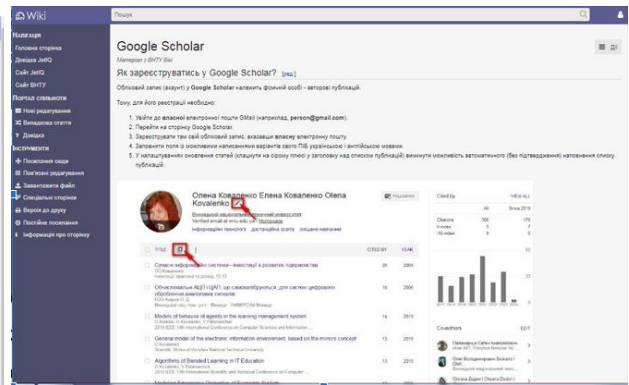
Wiki
Пошук

Навігація
Головна сторінка
Довідка JetIQ
Сайт JetIQ
Сайт ВНТУ
Портал спільноти
Нові редагування
Випадкова стаття
Довідка
Інструменти
Посилання сюди
Пов'язані редагування
Завантажити файл
Спеціальні сторінки
Версія до друку
Постійне посилання
Інформація про сторінку

Google Scholar
Матеріал з ВНТУ Вікі
Як зареєструватись у Google Scholar? [ред.]

Обліковий запис (акаунт) у Google Scholar належить фізичній особі - авторові публікацій.

Тому, для його реєстрації необхідно:

1. Увійти до власної електронної пошти GMail (наприклад, person@gmail.com).
2. Перейти на сторінку Google Scholar.
3. Зареєструвати там свій обліковий запис, вказавши власну електронну пошту.
4. Заповнити поля з можливими варіантами написання свого ПІБ українською і англійською мовами.
5. У налаштуваннях оновлення статей (клацнути на сірому плюсі у заголовку над списком публікацій) вимкнути можливість автоматичного (без підтвердження) наповнення списку публікацій.

Олена Коваленко Елена Коваленко Olena Kovalenko
Вінницький національний технічний університет
Verified email at vntu.edu.ua - Homepage
інформаційні технології дистанційна освіта змішане навчання

TITLE CITED BY YEAR

Сучасні інформаційні системи - інвестиції в розвиток підприємства 28 2006
Обчислювальна АІЦП (ЦАП), що самокалібрується, для систем цифрового оброблення аналогових сигналів 18 2006
Models of behavior of agents in the learning management system 14 2015
General model of the electronic information environment, based on the mirrors concept 13 2015
Algorithms of Blended Learning in IT Education 13 2015

Cited by VIEW ALL
All Since 2015
Citations 306 178
h-index 9 7
i10-index 8 5

Co-authors EDIT